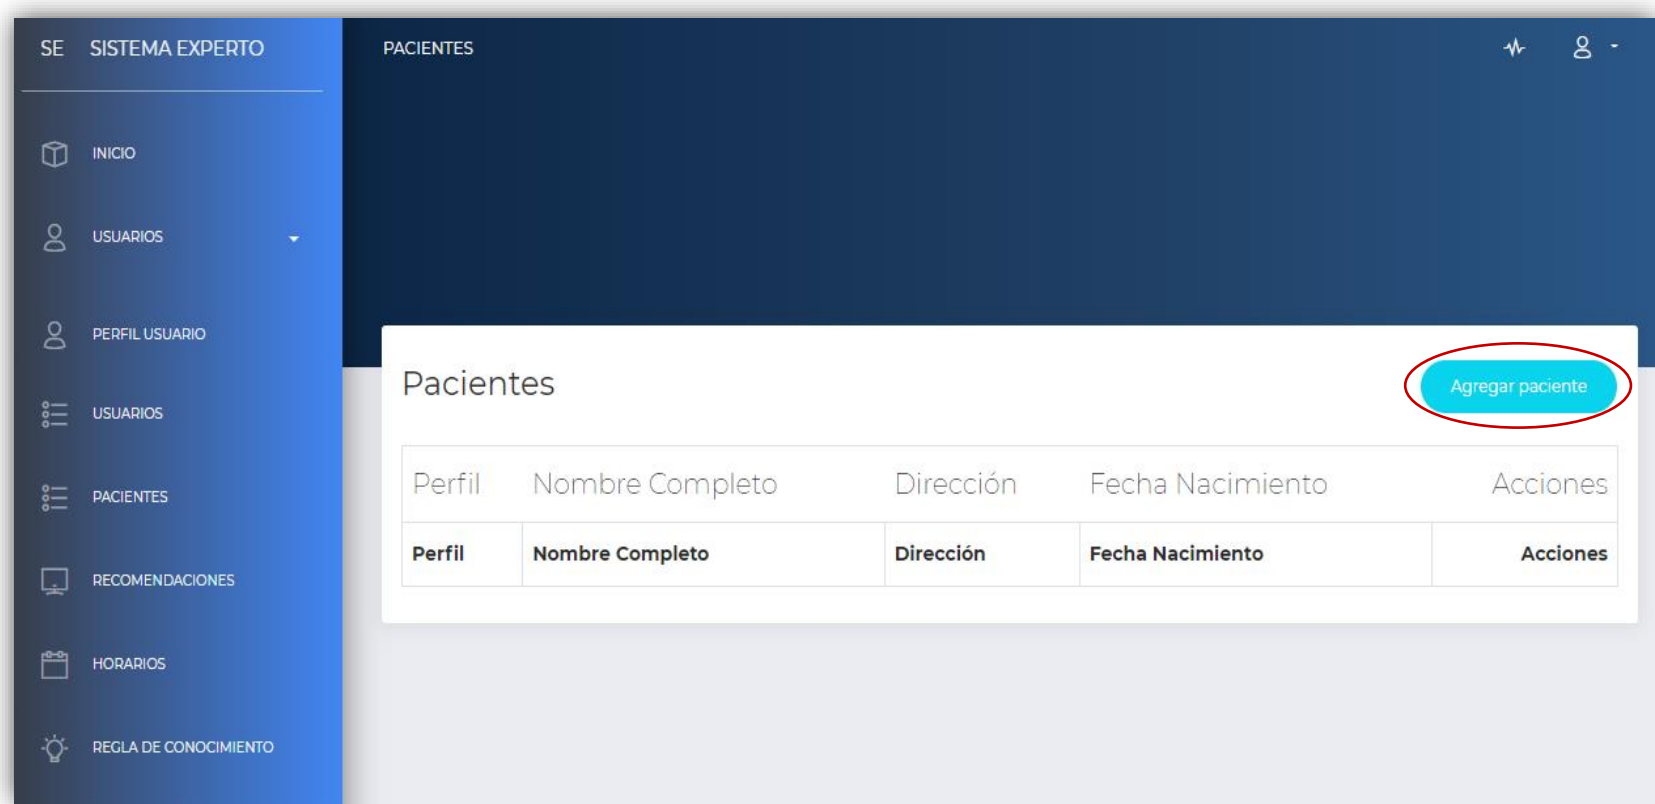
SE SISTEMA EXPERTO

INICIO

USUARIOS

PERFIL USUARIO

USUARIOS

PACIENTES

RECOMENDACIONES

HORARIOS

REGLA DE CONOCIMIENTO

PACIENTES

Pacientes

Agregar paciente

| Perfil | Nombre Completo | Dirección | Fecha Nacimiento | Acciones |
|---|---|---|---|---|
| **Perfil** | **Nombre Completo** | **Dirección** | **Fecha Nacimiento** | **Acciones** |